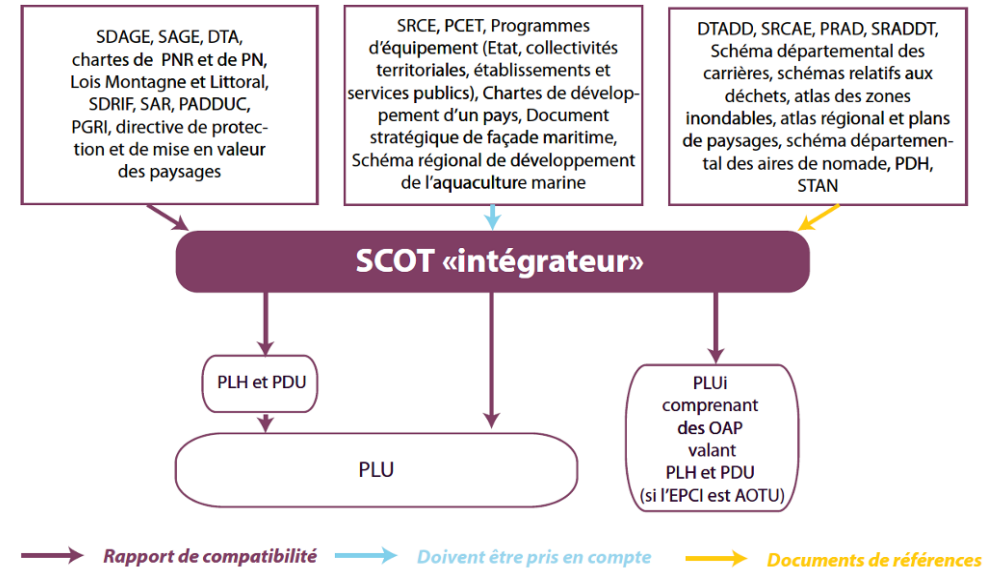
SDAGE, SAGE, DTA, chartes de PNR et de PN, Lois Montagne et Littoral, SDRIF, SAR, PADDUC, PGRI, directive de protection et de mise en valeur des paysages

SRCE, PCET, Programmes d'équipement (Etat, collectivités territoriales, établissements et services publics), Chartes de développement d'un pays, Document stratégique de façade maritime, Schéma régional de développement de l'aquaculture marine

DTADD, SRCAE, PRAD, SRADDT, Schéma départemental des carrières, schémas relatifs aux déchets, atlas des zones inondables, atlas régional et plans de paysages, schéma départemental des aires de nomade, PDH, STAN

SCOT «intégrateur»

PLH et PDU

PLU

PLUi comprenant des OAP valant PLH et PDU (si l'EPCI est AOTU)

Rapport de compatibilité

Doivent être pris en compte

Documents de références